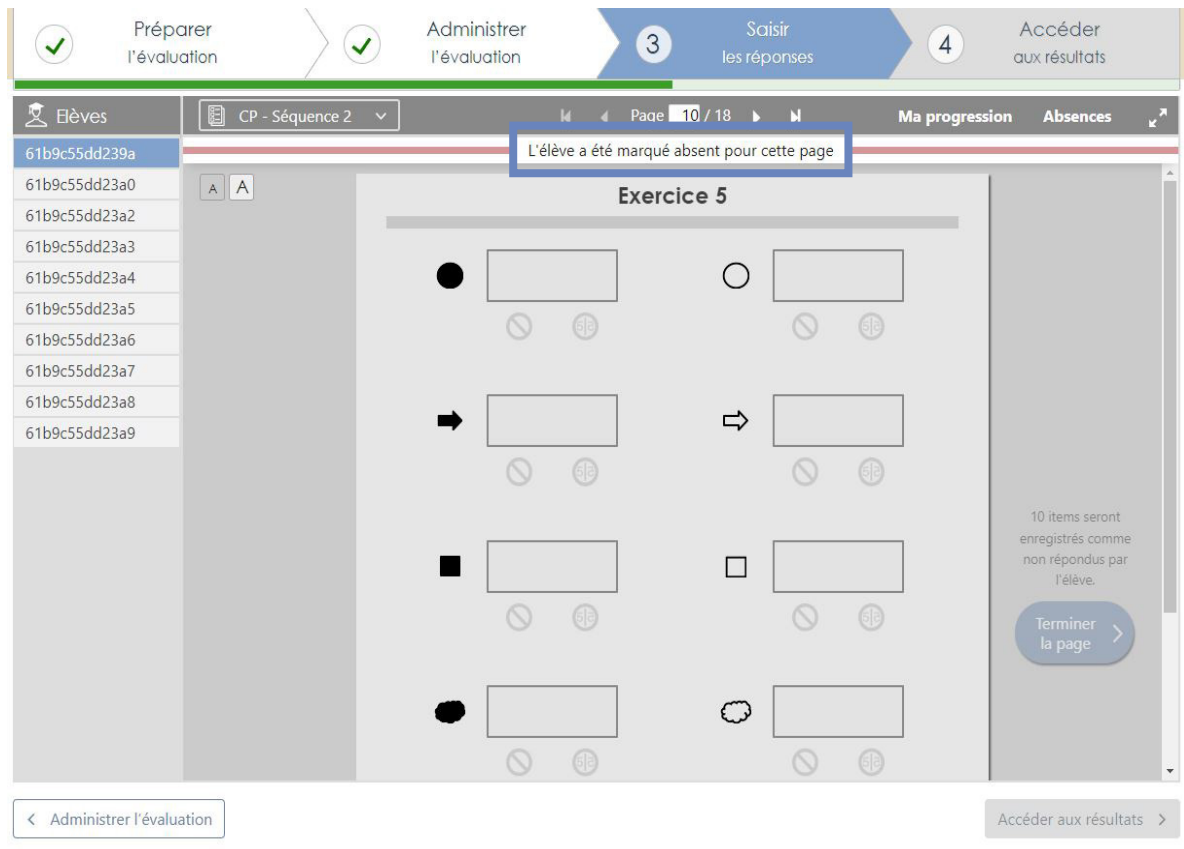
Préparer l'évaluation

Administrer l'évaluation

3 Saisir les réponses

4 Accéder aux résultats

Elèves

CP - Séquence 2

Page 10 / 18

Ma progression

Absences

L'élève a été marqué absent pour cette page

61b9c55dd239a
61b9c55dd23a0
61b9c55dd23a2
61b9c55dd23a3
61b9c55dd23a4
61b9c55dd23a5
61b9c55dd23a6
61b9c55dd23a7
61b9c55dd23a8
61b9c55dd23a9

A A

Exercice 5

10 items seront enregistrés comme non répondus par l'élève.

Terminer la page

Administrer l'évaluation

Accéder aux résultats